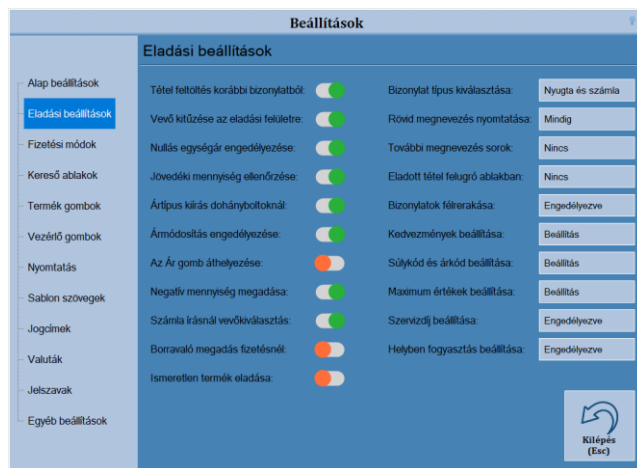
Beállítások

Alap beállítások
Eladási beállítások
Fizetési módok
Kereső ablakok
Termék gombok
Vezérlő gombok
Nyomtatás
Sablon szövegek
Jogcímek
Valuták
Jelszavak
Egyéb beállítások

Eladási beállítások

Tétel feltöltés korábbi bizonylatból:
Vevő kitűzése az eladási felületre:
Nullás egységár engedélyezése:
Jövedéki mennyiség ellenőrzése:
Ártípus kiírás dohányboltoknál:
Ármódosítás engedélyezése:
Az Ár gomb áthelyezése:
Negatív mennyiség megadása:
Számla írásnál vevőkiválasztás:
Borravaló megadás fizetésnél:
Ismeretlen termék eladása:

Bizonylat típus kiválasztása: Nyugta és számla
Rövid megnevezés nyomtatása: Mindig
További megnevezés sorok: Nincs
Eladott tétel felugró ablakban: Nincs
Bizonylatok félrerakása: Engedélyezve
Kedvezmények beállítása: Beállítás
Súlykód és árkód beállítása: Beállítás
Maximum értékek beállítása: Beállítás
Szervizdíj beállítása: Engedélyezve
Helyben fogyasztás beállítása: Engedélyezve

Kilépés (Esc)